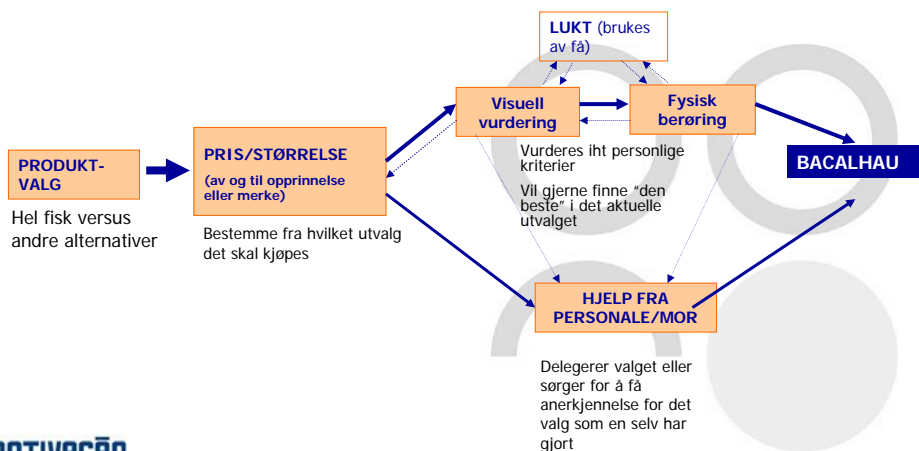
LUKT (brukes av få)

PRODUKT-VALG

Hel fisk versus andre alternativer

PRIS/STØRRELSE

(av og til opprinnelse eller merke)

Bestemme fra hvilket utvalg det skal kjøpes

Visuell vurdering

Fysisk berøring

Vurderes iht personlige kriterier

Vil gjerne finne "den beste" i det aktuelle utvalget

BACALHAU

HJELP FRA PERSONALE/MOR

Delegerer valget eller sørger for å få anerkjennelse for det valg som en selv har gjort

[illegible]